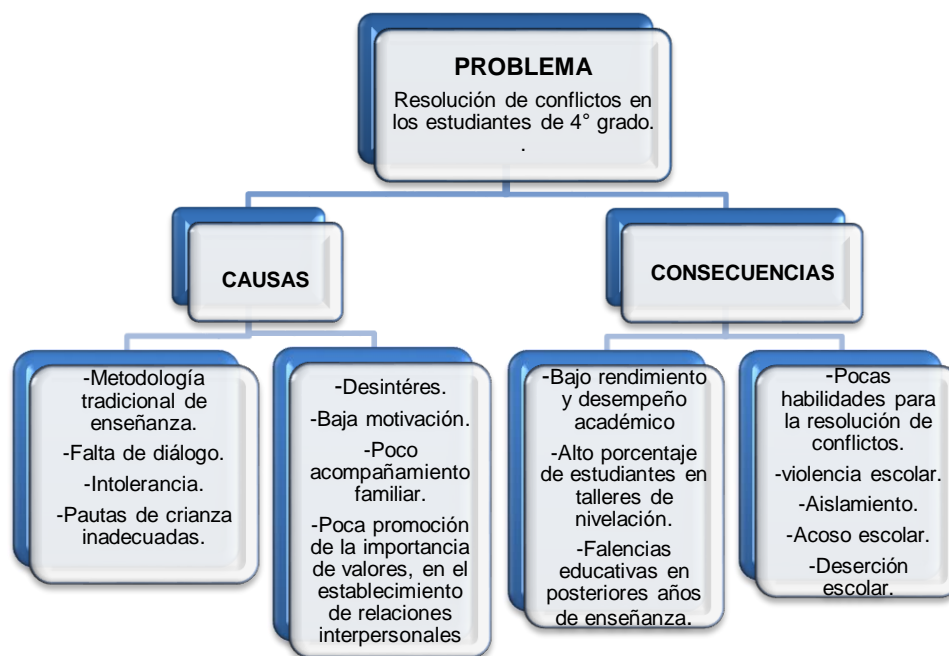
PROBLEMA

Resolución de conflictos en los estudiantes de 4° grado.
.

CAUSAS

CONSECUENCIAS

-Metodología tradicional de enseñanza.

-Falta de diálogo.

-Intolerancia.

-Pautas de crianza inadecuadas.

-Desintéres.

-Baja motivación.

-Poco acompañamiento familiar.

-Poca promoción de la importancia de valores, en el establecimiento de relaciones interpersonales

-Bajo rendimiento y desempeño académico

-Alto porcentaje de estudiantes en talleres de nivelación.

-Falencias educativas en posteriores años de enseñanza.

-Pocas habilidades para la resolución de conflictos.

-violencia escolar.

-Aislamiento.

-Acoso escolar.

-Deserción escolar.